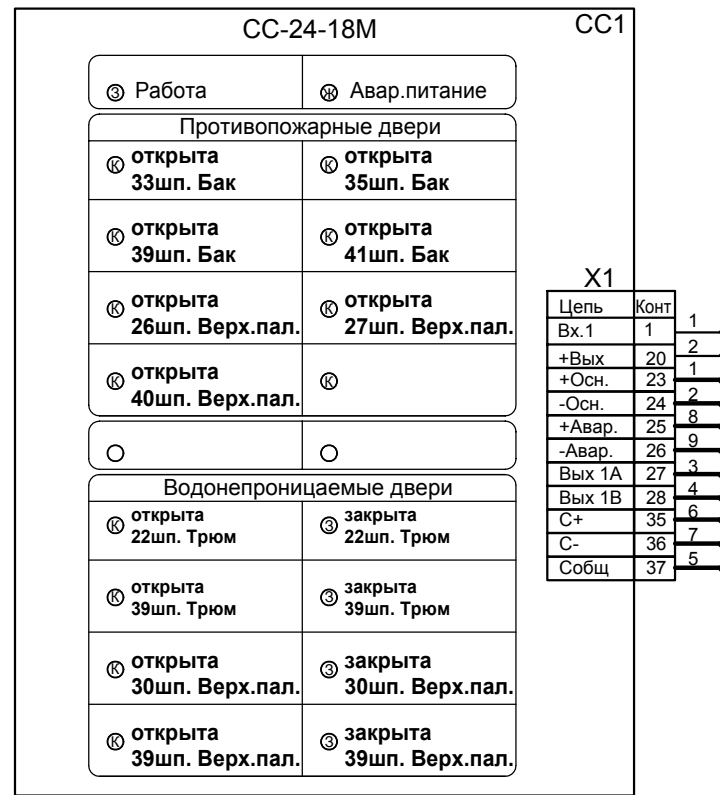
CC-24-18M

CC1

З Работа

Ж Авар.питание

Противопожарные двери

К открыта 33шп. Бак

К открыта 35шп. Бак

К открыта 39шп. Бак

К открыта 41шп. Бак

К открыта 26шп. Верх.пал.

К открыта 27шп. Верх.пал.

К открыта 40шп. Верх.пал.

К

Водонепроницаемые двери

К открыта 22шп. Трюм

З закрыта 22шп. Трюм

К открыта 39шп. Трюм

З закрыта 39шп. Трюм

К открыта 30шп. Верх.пал.

З закрыта 30шп. Верх.пал.

К открыта 39шп. Верх.пал.

З закрыта 39шп. Верх.пал.

X1

| Цепь | Конт | |
|---|---|---|
| Вх.1 | 1 | 1 |
| +Вых | 20 | 2 |
| +Осн. | 23 | 1 |
| -Осн. | 24 | 2 |
| +Авар. | 25 | 8 |
| -Авар. | 26 | 9 |
| Вых 1А | 27 | 3 |
| Вых 1В | 28 | 4 |
| С+ | 35 | 6 |
| С- | 36 | 7 |
| Собщ | 37 | 5 |